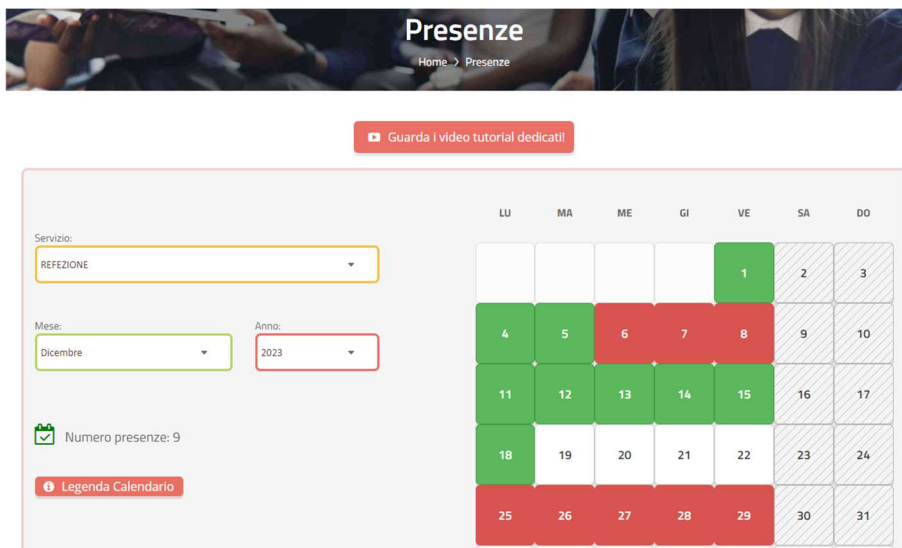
Presenze

Home > Presenze

Guarda i video tutorial dedicati!

Servizio:
REFEZIONE

Mese:
Dicembre

Anno:
2023

Numero presenze: 9

Legenda Calendario

| LU | MA | ME | GI | VE | SA | DO |
|---|---|---|---|---|---|---|
| | | | | 1 | 2 | 3 |
| 4 | 5 | 6 | 7 | 8 | 9 | 10 |
| 11 | 12 | 13 | 14 | 15 | 16 | 17 |
| 18 | 19 | 20 | 21 | 22 | 23 | 24 |
| 25 | 26 | 27 | 28 | 29 | 30 | 31 |